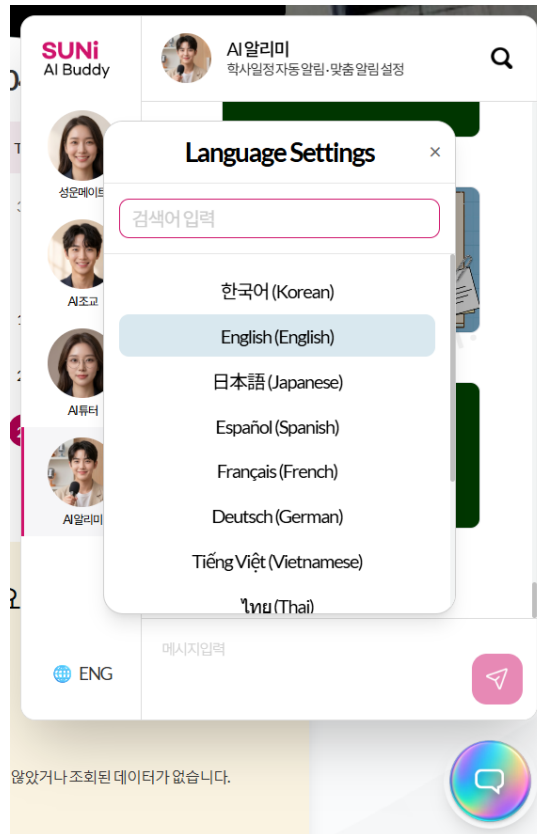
SUNi
AI Buddy

AI알리미
학사일정자동알림·맞춤알림설정

성운메이트

AI조교

AI튜터

AI알리미

Language Settings
×
검색어입력
한국어 (Korean)
English (English)
日本語 (Japanese)
Español (Spanish)
Français (French)
Deutsch (German)
Tiếng Việt (Vietnamese)
ไทย (Thai)

메시지입력

ENG

않았거나 조회된 데이터가 없습니다.